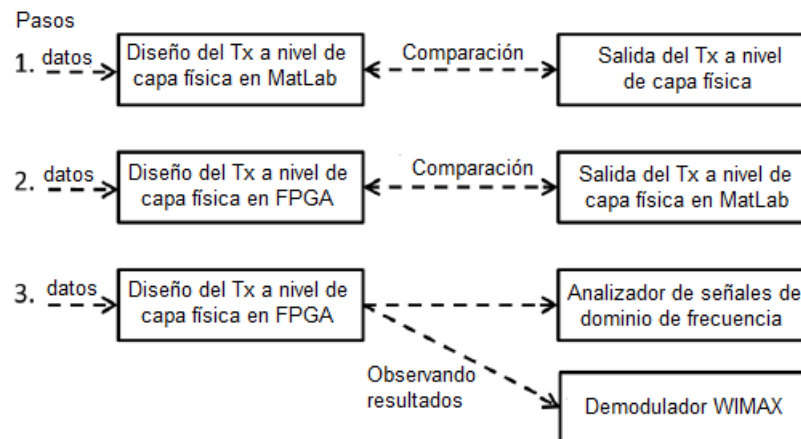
Pasos

1. datos

Diseño del Tx a nivel de capa física en MatLab

Comparación

Salida del Tx a nivel de capa física

2. datos

Diseño del Tx a nivel de capa física en FPGA

Comparación

Salida del Tx a nivel de capa física en MatLab

3. datos

Diseño del Tx a nivel de capa física en FPGA

Analizador de señales de dominio de frecuencia

Observando resultados

Demodulador WIMAX